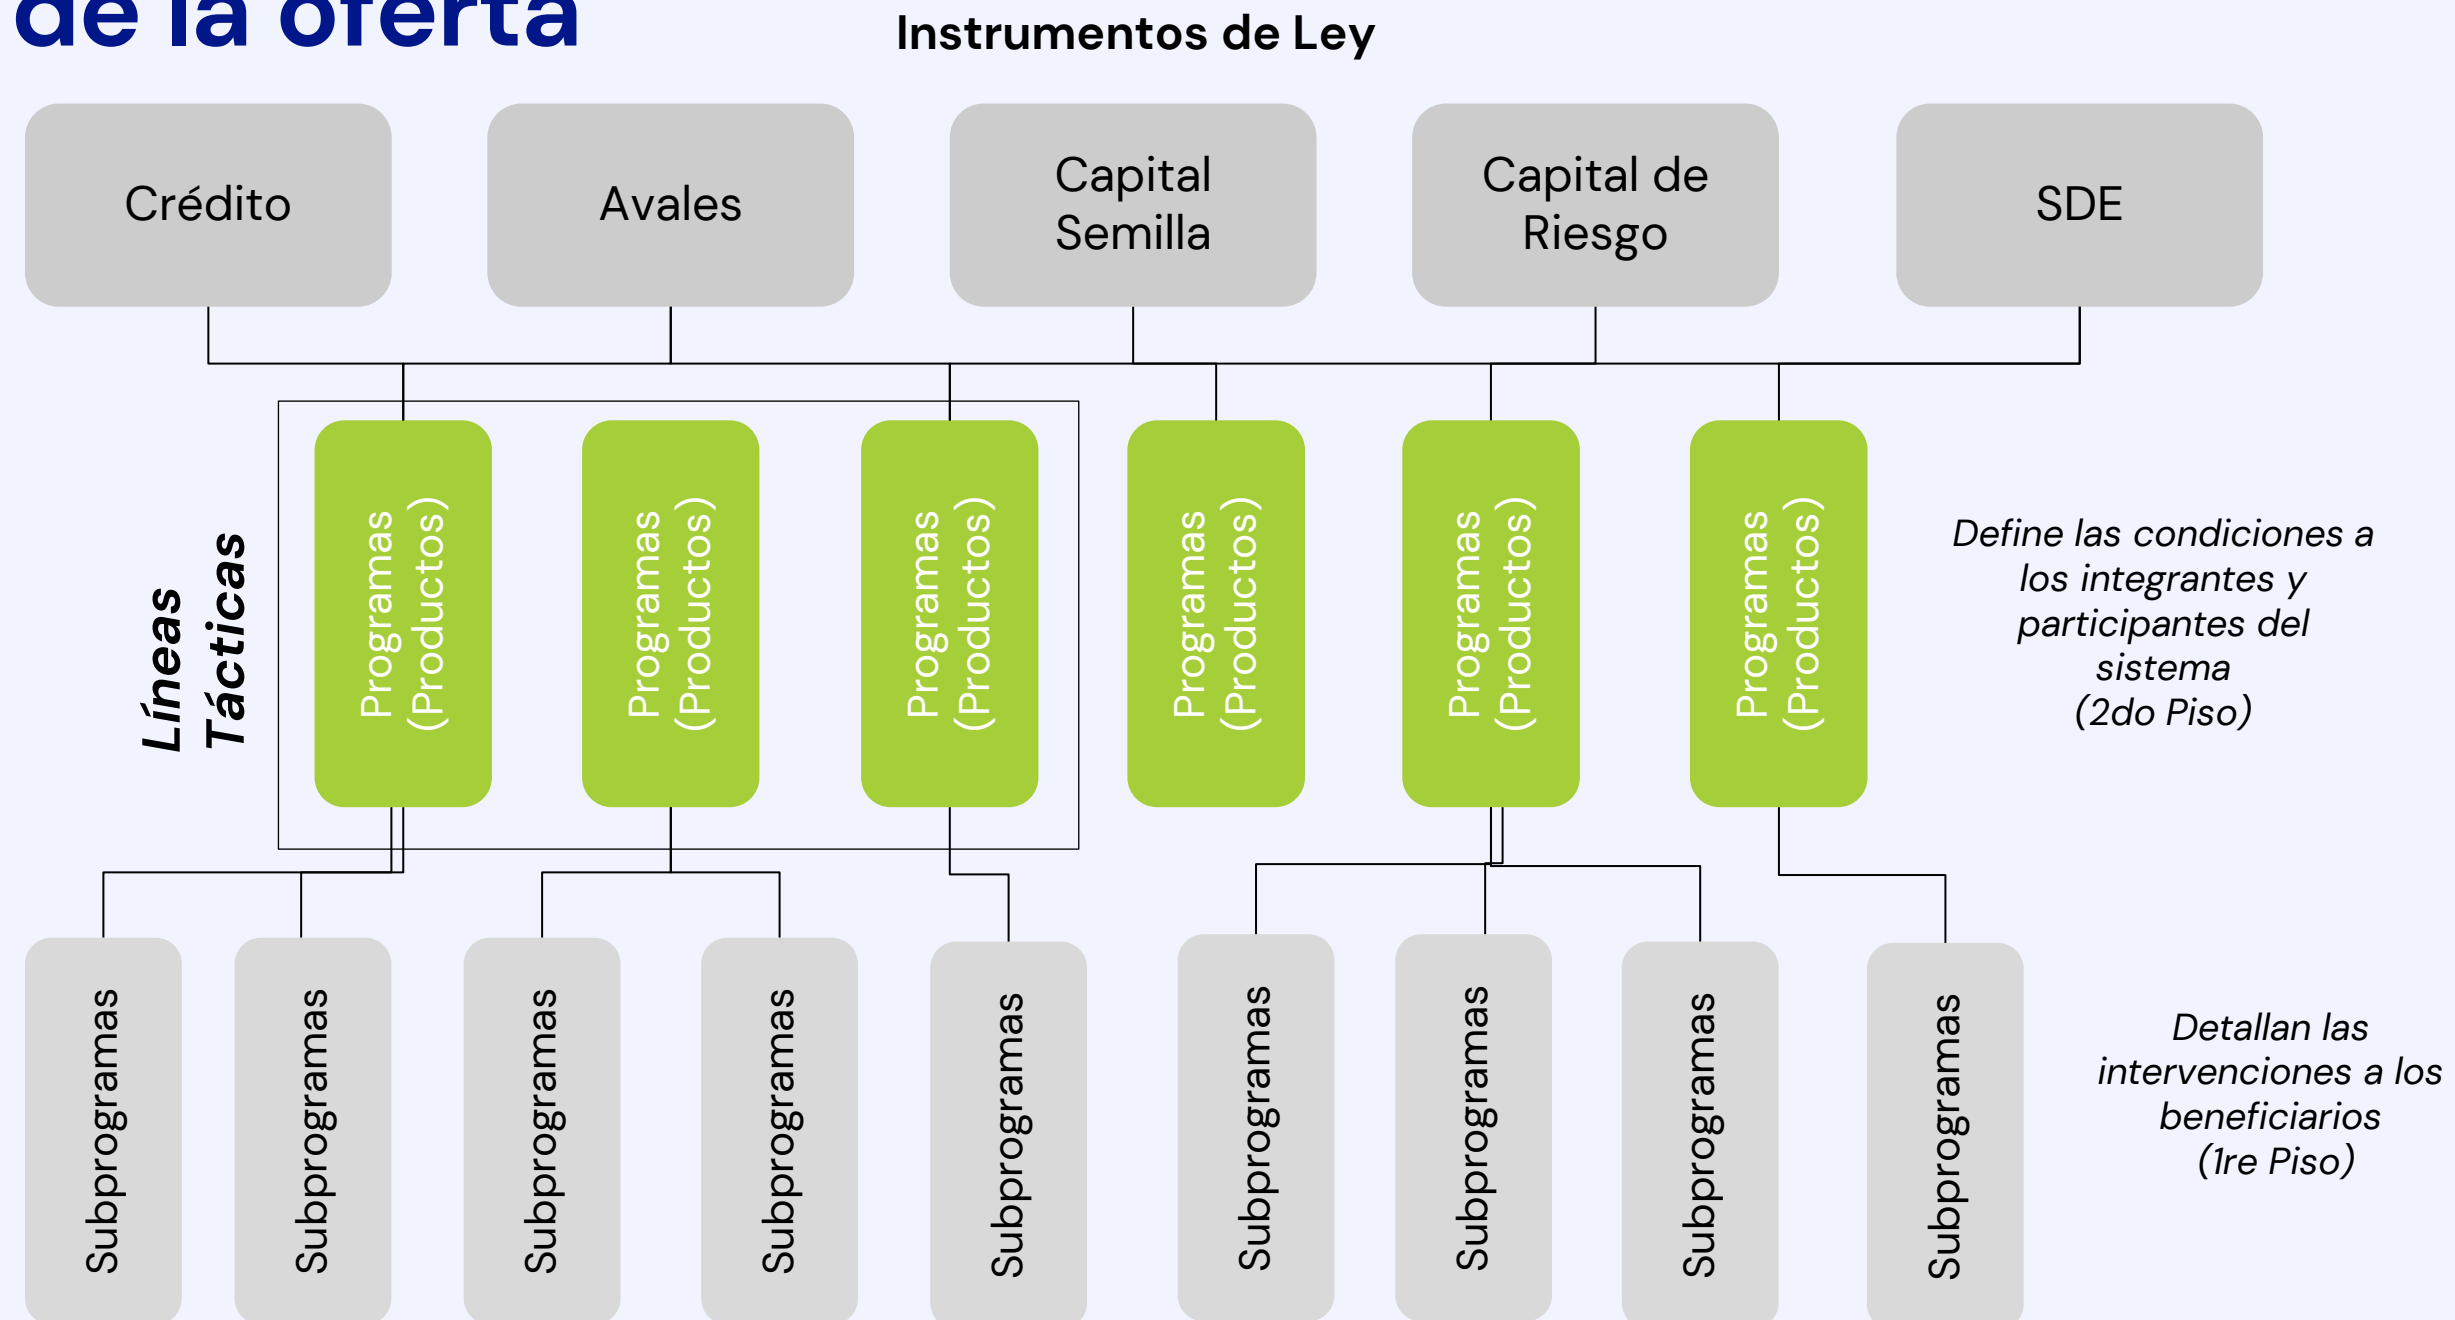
de la oferta

Instrumentos de Ley

Crédito

Avales

Capital Semilla

Capital de Riesgo

SDE

Líneas Tácticas

Programas (Productos)

Programas (Productos)

Programas (Productos)

Programas (Productos)

Programas (Productos)

Programas (Productos)

Define las condiciones a los integrantes y participantes del sistema (2do Piso)

Subprogramas

Subprogramas

Subprogramas

Subprogramas

Subprogramas

Subprogramas

Subprogramas

Subprogramas

Subprogramas

Detallan las intervenciones a los beneficiarios (1re Piso)